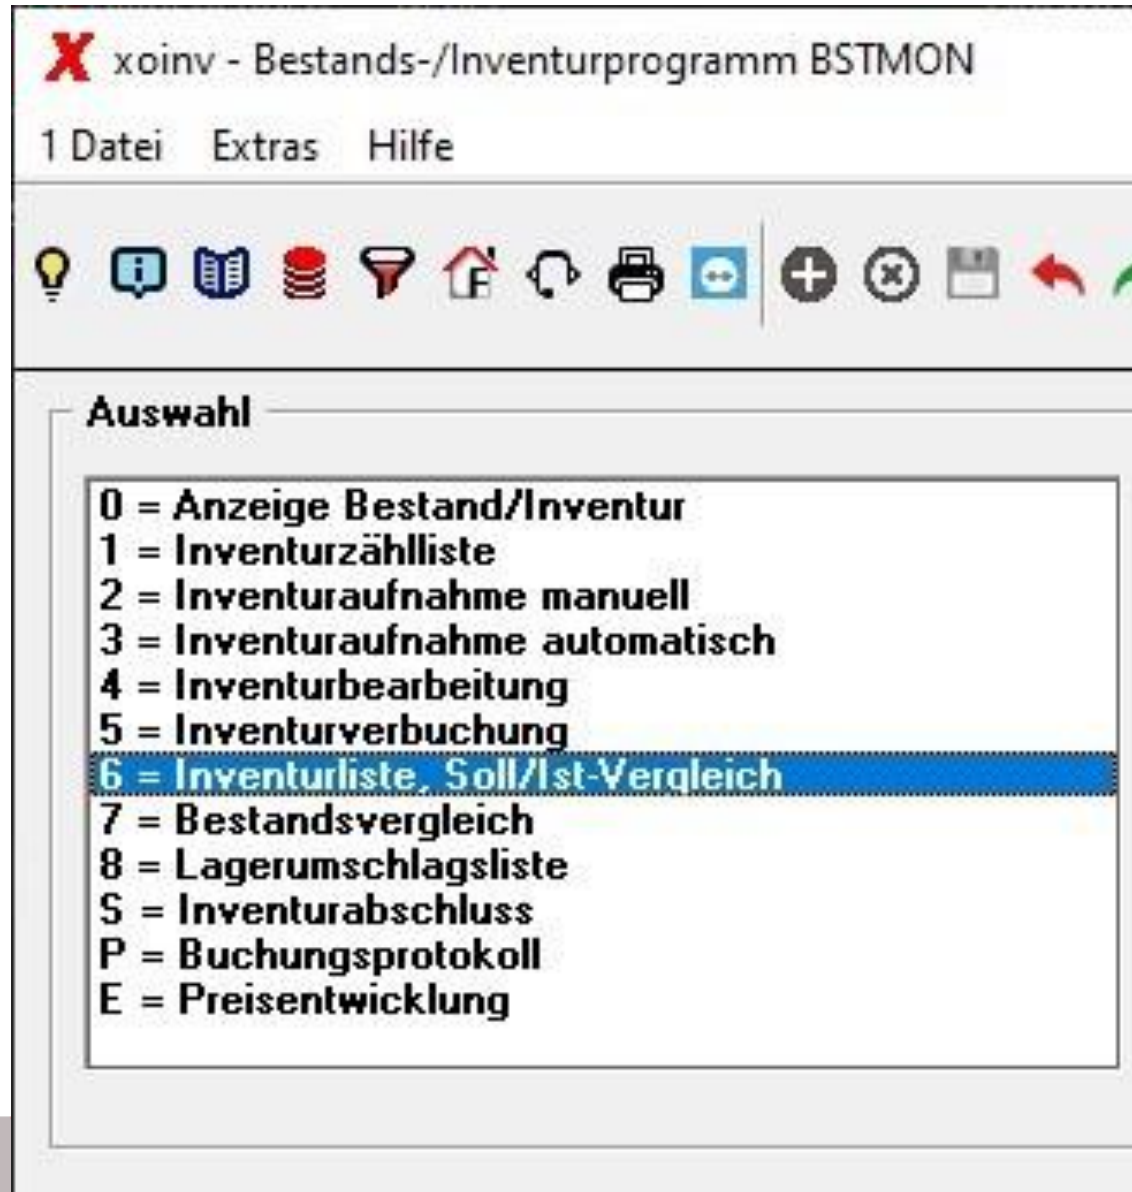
xoinv - Bestands-/Inventurprogramm BSTMON

1 Datei Extras Hilfe

Auswahl

0 = Anzeige Bestand/Inventur
1 = Inventurzählliste
2 = Inventuraufnahme manuell
3 = Inventuraufnahme automatisch
4 = Inventurbearbeitung
5 = Inventurverbuchung
6 = Inventurliste, Soll/Ist-Vergleich
7 = Bestandsvergleich
8 = Lagerumschlagsliste
S = Inventurabschluss
P = Buchungsprotokoll
E = Preisentwicklung